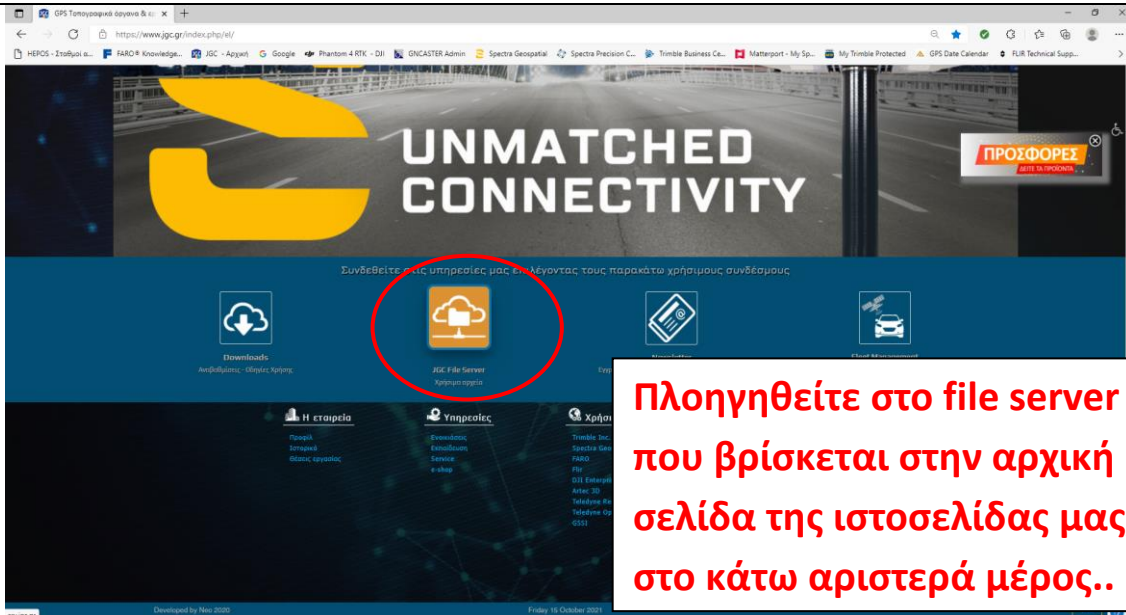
GPS Τοπογραφικά όργανα & εξ ×
https://www.jgc.gr/index.php/el/

HEPOS - Σταθμοί α... FARO® Knowledge... JGC - Αρχική Google Phantom 4 RTK - DJI GNCASTER Admin Spectra Geospatial Spectra Precision C... Trimble Business Ce... Matterport - My Sp... My Trimble Protected GPS Date Calendar FLIR Technical Supp...

UNMATCHED CONNECTIVITY

ΠΡΟΣΦΟΡΕΣ
ΔΕΙΤΕ ΤΑ ΠΡΟΪΟΝΤΑ

Συνδεθείτε στις υπηρεσίες μας επιλέγοντας τους παρακάτω χρήσιμους συνδέσμους

Downloads
Αναβαθμίσεις - Οδηγίες Χρήσης

JGC File Server
Χρήσιμα αρχεία

Newsletter

Fleet Management

Η εταιρεία
Προφίλ
Ιστορικό
Θέσεις εργασίας

Υπηρεσίες
Ενοικιάσεις
Εκπαίδευση
Service
e-shop

Χρήσι
Trimble Inc.
Spectra Geo
FARO
Flir
DJI Enterpri
Artec 3D
Teledyne Re
Teledyne Op
GSSI

Πλοηγηθείτε στο file server που βρίσκεται στην αρχική σελίδα της ιστοσελίδας μας στο κάτω αριστερά μέρος..

Developed by Neo 2020
Friday 15 October 2021